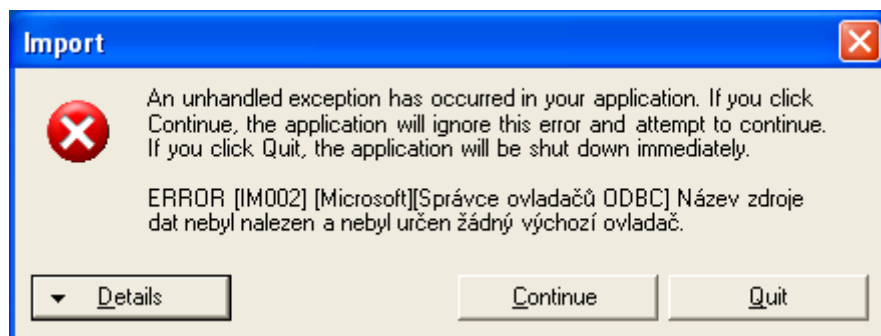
Import

An unhandled exception has occurred in your application. If you click Continue, the application will ignore this error and attempt to continue. If you click Quit, the application will be shut down immediately.

ERROR [IM002] [Microsoft][Správce ovladačů ODBC] Název zdroje dat nebyl nalezen a nebyl určen žádný výchozí ovladač.

Details

Continue

Quit